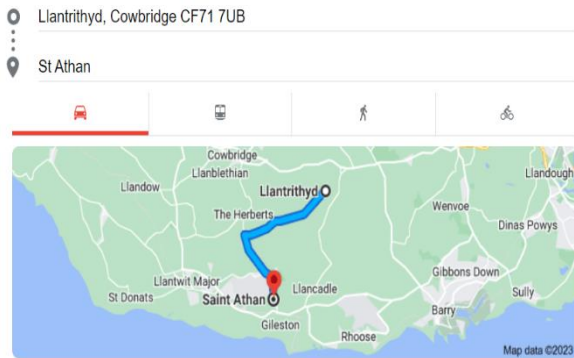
Llantrithyd, Cowbridge CF71 7UB

St Athan

Cowbridge
Llanblethian
Llandow
Llantrithyd
Llandough
The Herberts
Wenvoe
Dinas Powys
Gibbons Down
Llantwit Major
Llancadle
St Donats
Saint Athan
Sully
Barry
Gileston
Rhoose
Map data ©2023